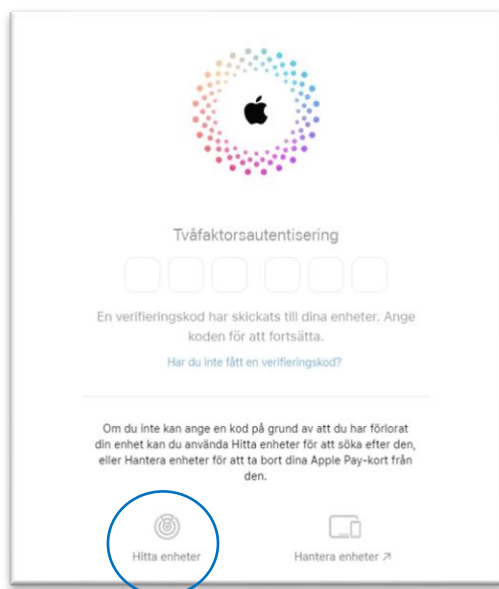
Tvåfaktorsautentisering

En verifieringskod har skickats till dina enheter. Ange koden för att fortsätta.

Har du inte fått en verifieringskod?

Om du inte kan ange en kod på grund av att du har förlorat din enhet kan du använda Hitta enheter för att söka efter den, eller Hantera enheter för att ta bort dina Apple Pay-kort från den.

Hitta enheter

Hantera enheter ↗